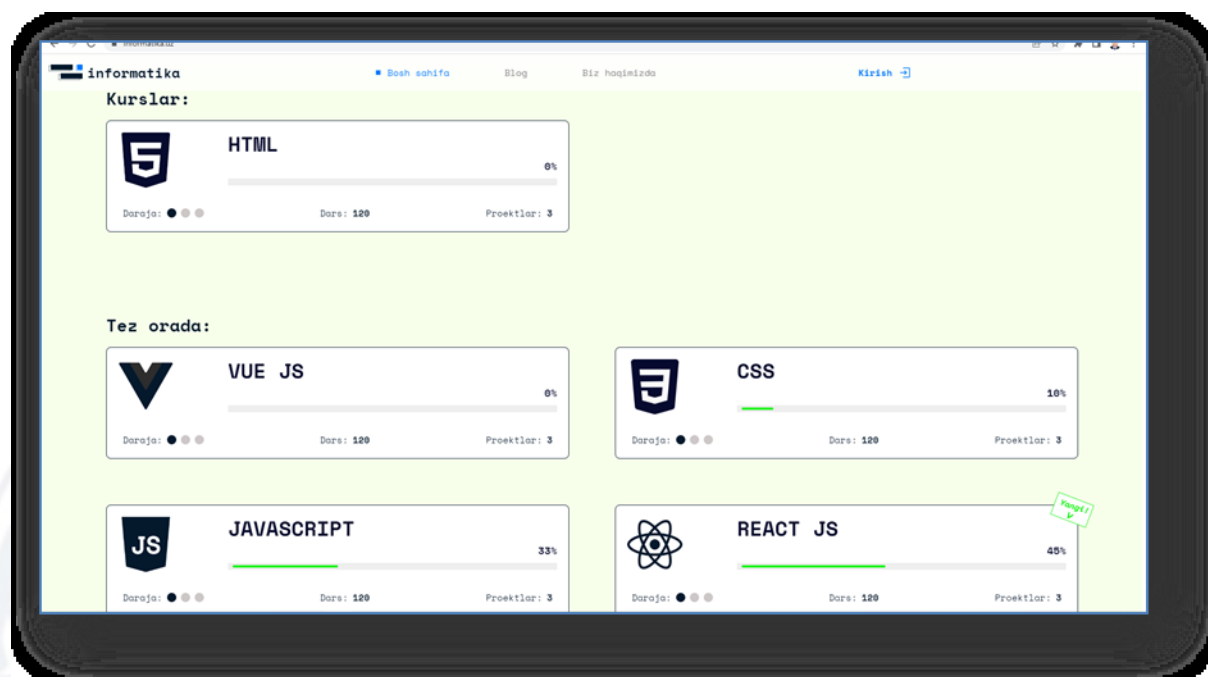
informatika.uz

informatika

Bosh sahifa Blog Biz haqimizda Kirish

Kurslar:

5

HTML

0%

Daraja:

Dars: 120

Proektlar: 3

Tez orada:

VUE JS

0%

Daraja:

Dars: 120

Proektlar: 3

3

CSS

10%

Daraja:

Dars: 120

Proektlar: 3

JS

JAVASCRIPT

33%

Daraja:

Dars: 120

Proektlar: 3

REACT JS

Yangi!

45%

Daraja:

Dars: 120

Proektlar: 3